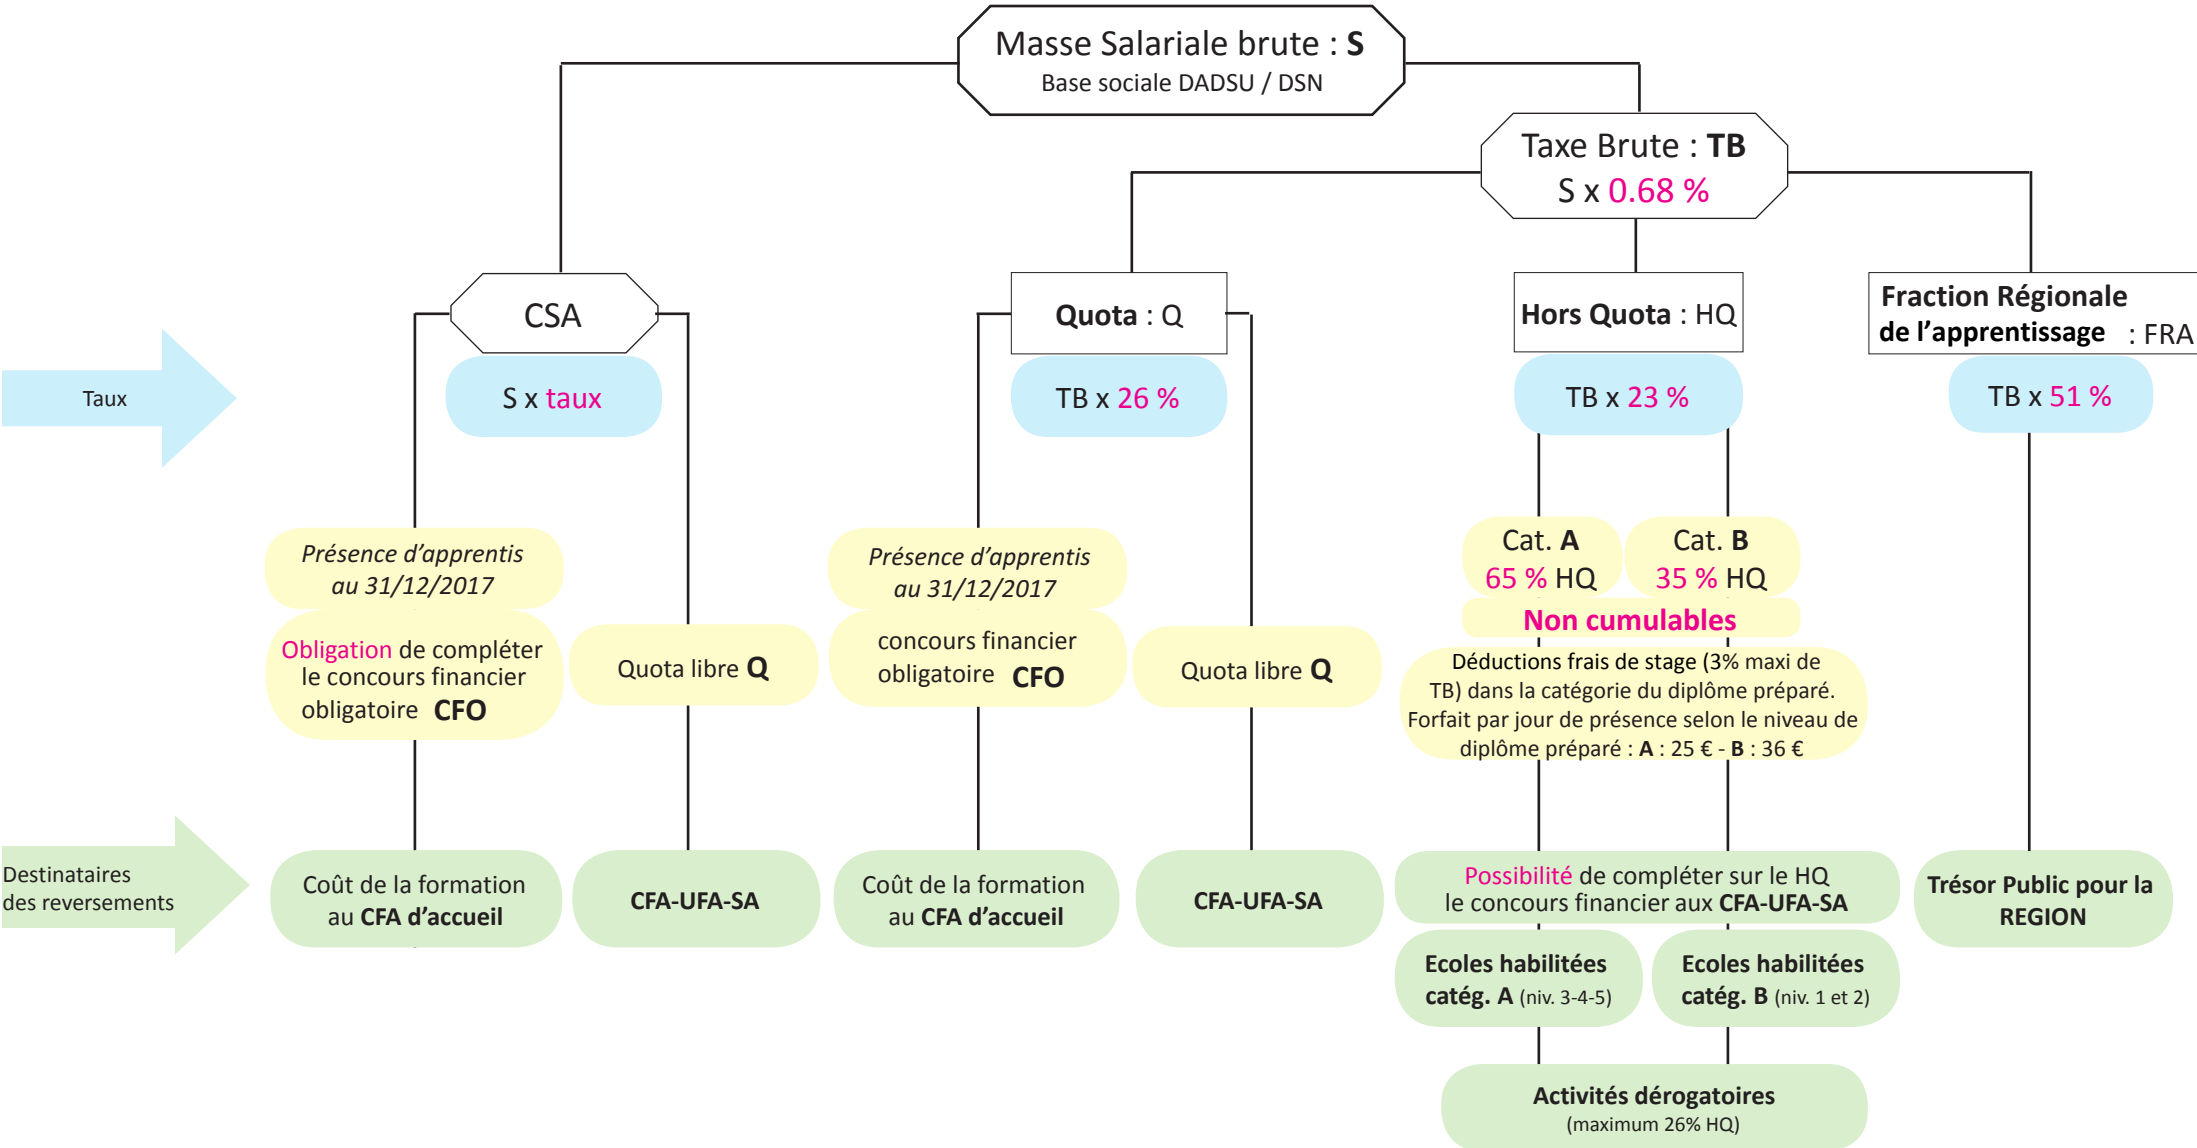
Masse Salariale brute : **S**
Base sociale DADSU / DSN

Taxe Brute : **TB**
S x 0.68 %

CSA

**Quota** : Q

**Hors Quota** : HQ

**Fraction Régionale de l'apprentissage** : FRA

Taux

S x taux

TB x 26 %

TB x 23 %

TB x 51 %

*Présence d'apprentis au 31/12/2017*

Obligation de compléter le concours financier obligatoire **CFO**

Quota libre **Q**

*Présence d'apprentis au 31/12/2017*

concours financier obligatoire **CFO**

Quota libre **Q**

Cat. **A**
65 % HQ

Cat. **B**
35 % HQ

**Non cumulables**

Déductions frais de stage (3% maxi de TB) dans la catégorie du diplôme préparé. Forfait par jour de présence selon le niveau de diplôme préparé : **A** : 25 € - **B** : 36 €

Destinataires des reversements

Coût de la formation au **CFA d'accueil**

**CFA-UFA-SA**

Coût de la formation au **CFA d'accueil**

**CFA-UFA-SA**

Possibilité de compléter sur le HQ le concours financier aux **CFA-UFA-SA**

**Trésor Public pour la REGION**

**Ecoles habilitées catég. A** (niv. 3-4-5)

**Ecoles habilitées catég. B** (niv. 1 et 2)

**Activités dérogatoires**
(maximum 26% HQ)